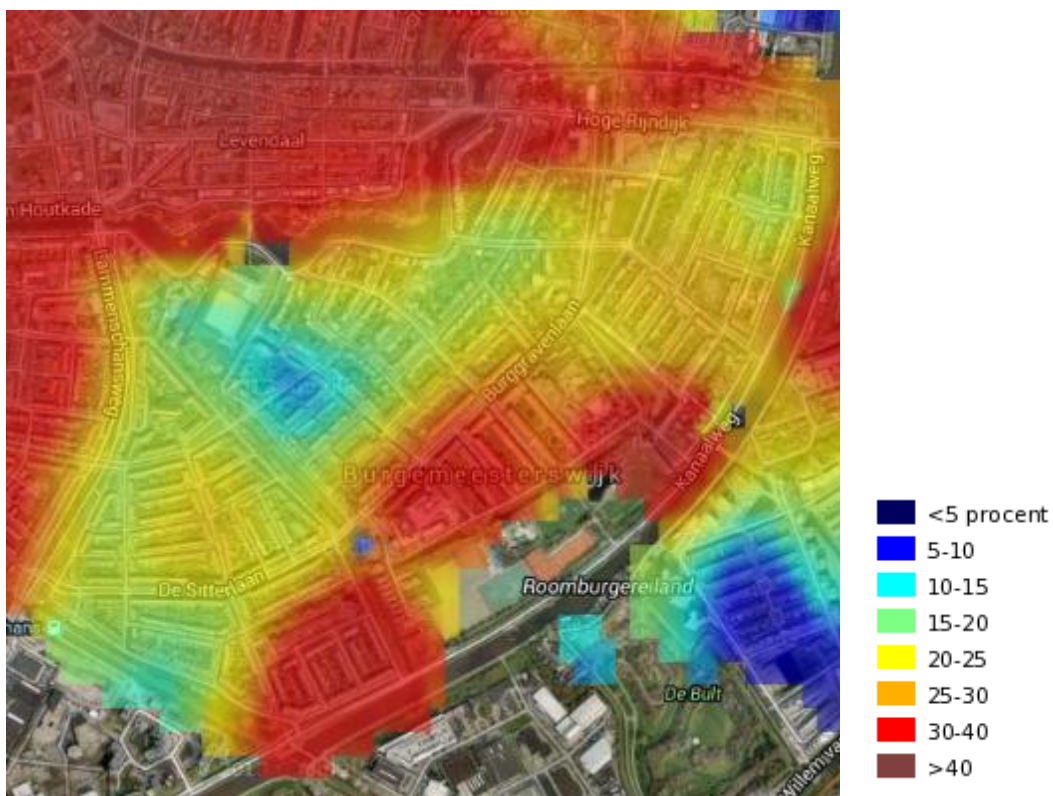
Levendaal
Hoge Rijndijk
Kanaalweg
n Houtkade
Lammenschansweg
Burggravenlaan
Kanaalweg
Burgemeesterswijk
De Sitterlaan
Roomburgereiland
De Bult
Willemiva

<5 procent
5-10
10-15
15-20
20-25
25-30
30-40
>40